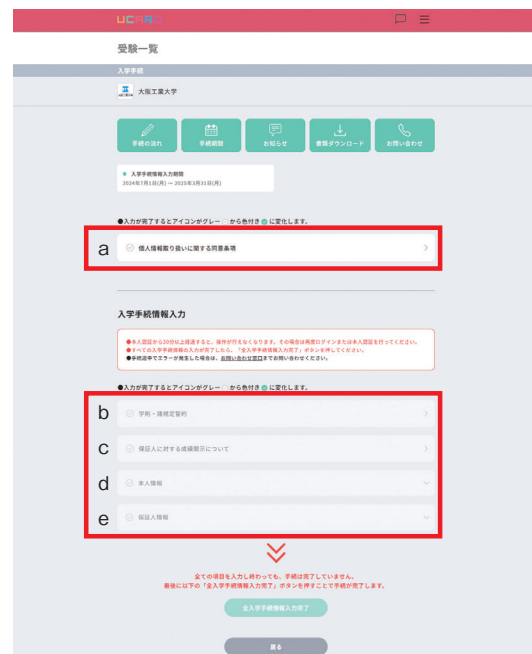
UCARO

受験一覧

入学手続

大阪工業大学

手続の流れ
手続期間
お知らせ
書類ダウンロード
お問い合わせ

入学手続情報入力期間
2024年7月1日(月) → 2025年3月31日(月)

●入力が完了するとアイコンがグレー から色付き に変化します。

a
個人情報取り扱いに関する同意条項

入学手続情報入力

●本人認証から30分以上経過すると、操作が行えなくなります。その場合は再度ログインまたは本人認証を行ってください。
●すべての入学手続情報の入力が完了したら、「全入学手続情報入力完了」ボタンを押してください。
●手続途中でエラーが発生した場合は、お問い合わせ窓口までお問い合わせください。

●入力が完了するとアイコンがグレー から色付き に変化します。

b
学則・諸規定誓約

c
保証人に対する成績開示について

d
本人情報

e
保証人情報

全ての項目を入力し終わっても、手続は完了していません。
最後に以下の「全入学手続情報入力完了」ボタンを押すことで手続が完了します。

全入学手続情報入力完了

戻る